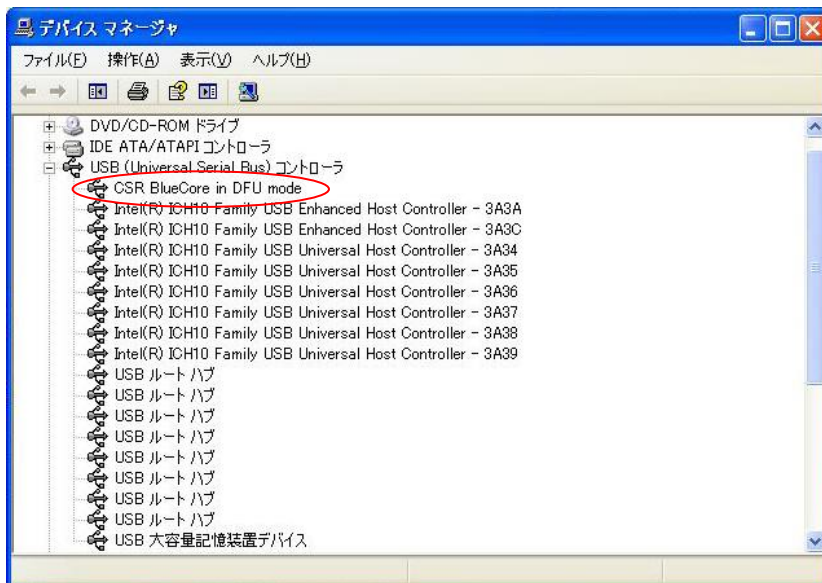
デバイス マネージャ

ファイル(F) 操作(A) 表示(V) ヘルプ(H)

DVD/CD-ROM ドライブ
IDE ATA/ATAPI コントローラ
USB (Universal Serial Bus) コントローラ
CSR BlueCore in DFU mode
Intel(R) ICH10 Family USB Enhanced Host Controller - 3A3A
Intel(R) ICH10 Family USB Enhanced Host Controller - 3A3C
Intel(R) ICH10 Family USB Universal Host Controller - 3A34
Intel(R) ICH10 Family USB Universal Host Controller - 3A35
Intel(R) ICH10 Family USB Universal Host Controller - 3A36
Intel(R) ICH10 Family USB Universal Host Controller - 3A37
Intel(R) ICH10 Family USB Universal Host Controller - 3A38
Intel(R) ICH10 Family USB Universal Host Controller - 3A39
USB ルート ハブ
USB ルート ハブ
USB ルート ハブ
USB ルート ハブ
USB ルート ハブ
USB ルート ハブ
USB ルート ハブ
USB ルート ハブ
USB 大容量記憶装置デバイス